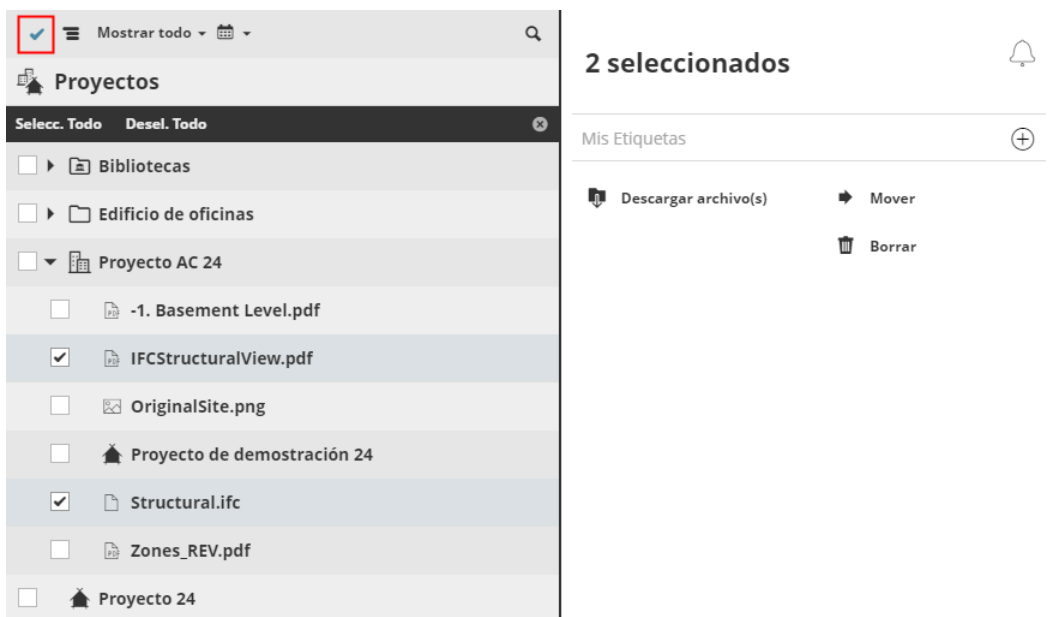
Mostrar todo

Proyectos

Selecc. Todo Desel. Todo

Bibliotecas

Edificio de oficinas

Proyecto AC 24

-1. Basement Level.pdf

IFCStructuralView.pdf

OriginalSite.png

Proyecto de demostración 24

Structural.ifc

Zones_REV.pdf

Proyecto 24

2 seleccionados

Mis Etiquetas

Descargar archivo(s)

Mover

Borrar